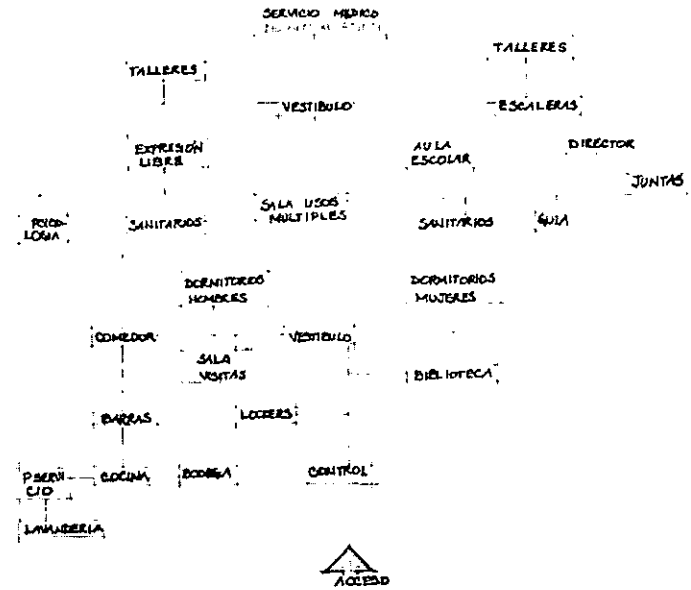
SERVICIO MEDICO
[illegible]

TALLERES

TALLERES

VESTIBULO

ESCALERAS

EXPRESIÓN LIBRE

AULA ESCOLAR

DIRECTOR

JUNTAS

PSICOLOGIA

SANITARIOS

SALA USOS MULTIPLES

SANITARIOS

GUIA

DORMITORIOS HOMBRES

DORMITORIOS MUJERES

COMEDOR

SALA VISITAS

VESTIBULO

BIBLIOTECA

BARRAS

LOCKERS

P.SERVICIO

COCINA

BODEGA

CONTROL

LAVANDERIA

ACCESO